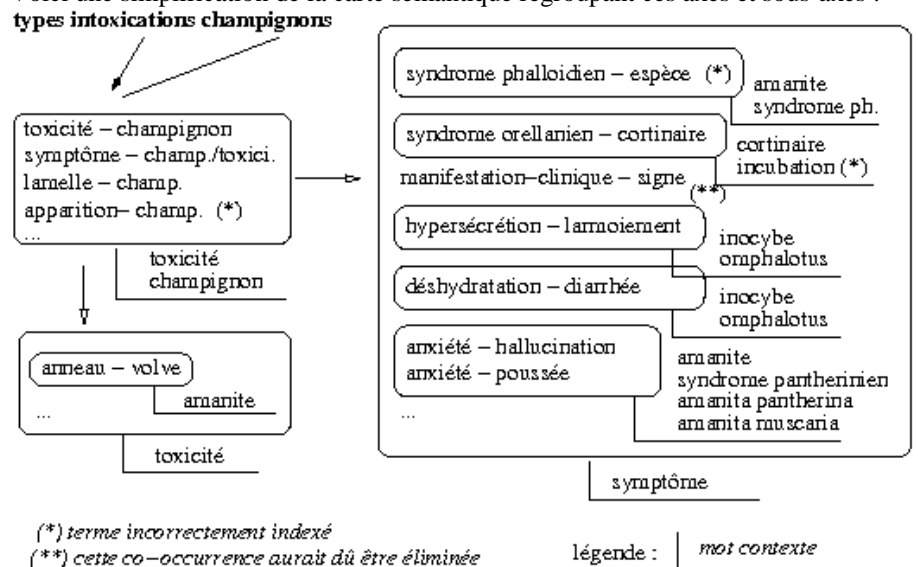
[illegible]

types intoxications champignons

toxicité – champignon
symptôme – champ./toxici.
lamelle – champ.
apparition– champ. (*)
...

toxicité
champignon

anneau – volve

amanite

...

toxicité

syndrome phalloidien – espèce (*)

amanite
syndrome ph.

syndrome orellanien – cortinaire

cortinaire
incubation (*)

manifestation–clinique – signe (**)

hypersécrétion – larmoiement

inocybe
omphalotus

déshydratation – diarrhée

inocybe
omphalotus

anxiété – hallucination
anxiété – poussée

amanite
syndrome pantherinien
amanita pantherina
amanita muscaria

...

symptôme

(*) terme incorrectement indexé
(**) cette co–occurrence aurait dû être éliminée

légende : mot contexte